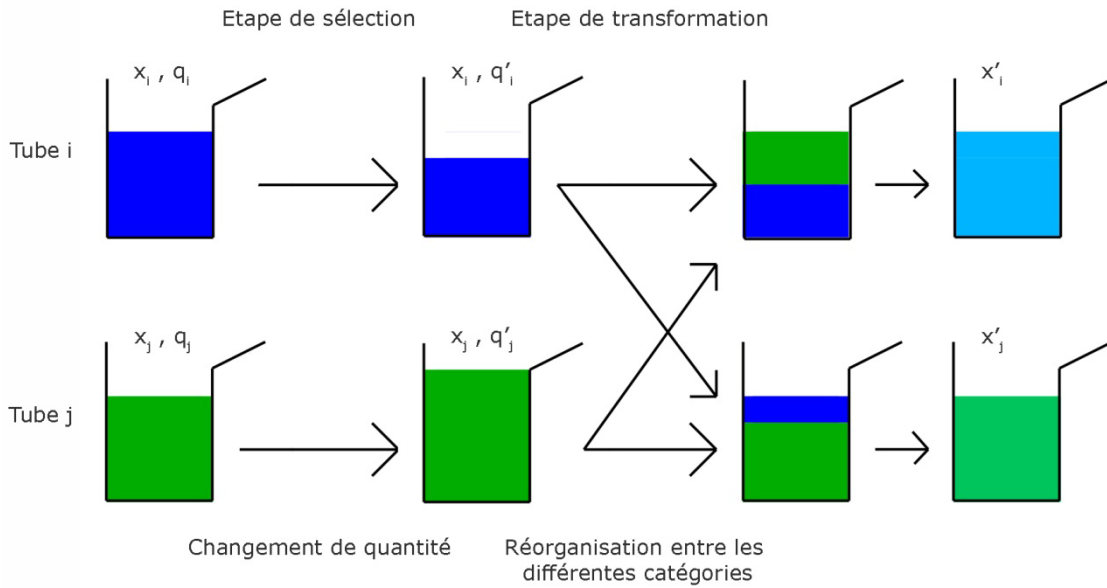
Etape de sélection

Etape de transformation

$x_i$ , $q_i$

$x_i$ , $q'_i$

$x'_i$

Tube i

$x_j$ , $q_j$

$x_j$ , $q'_j$

$x'_j$

Tube j

Changement de quantité

Réorganisation entre les différentes catégories